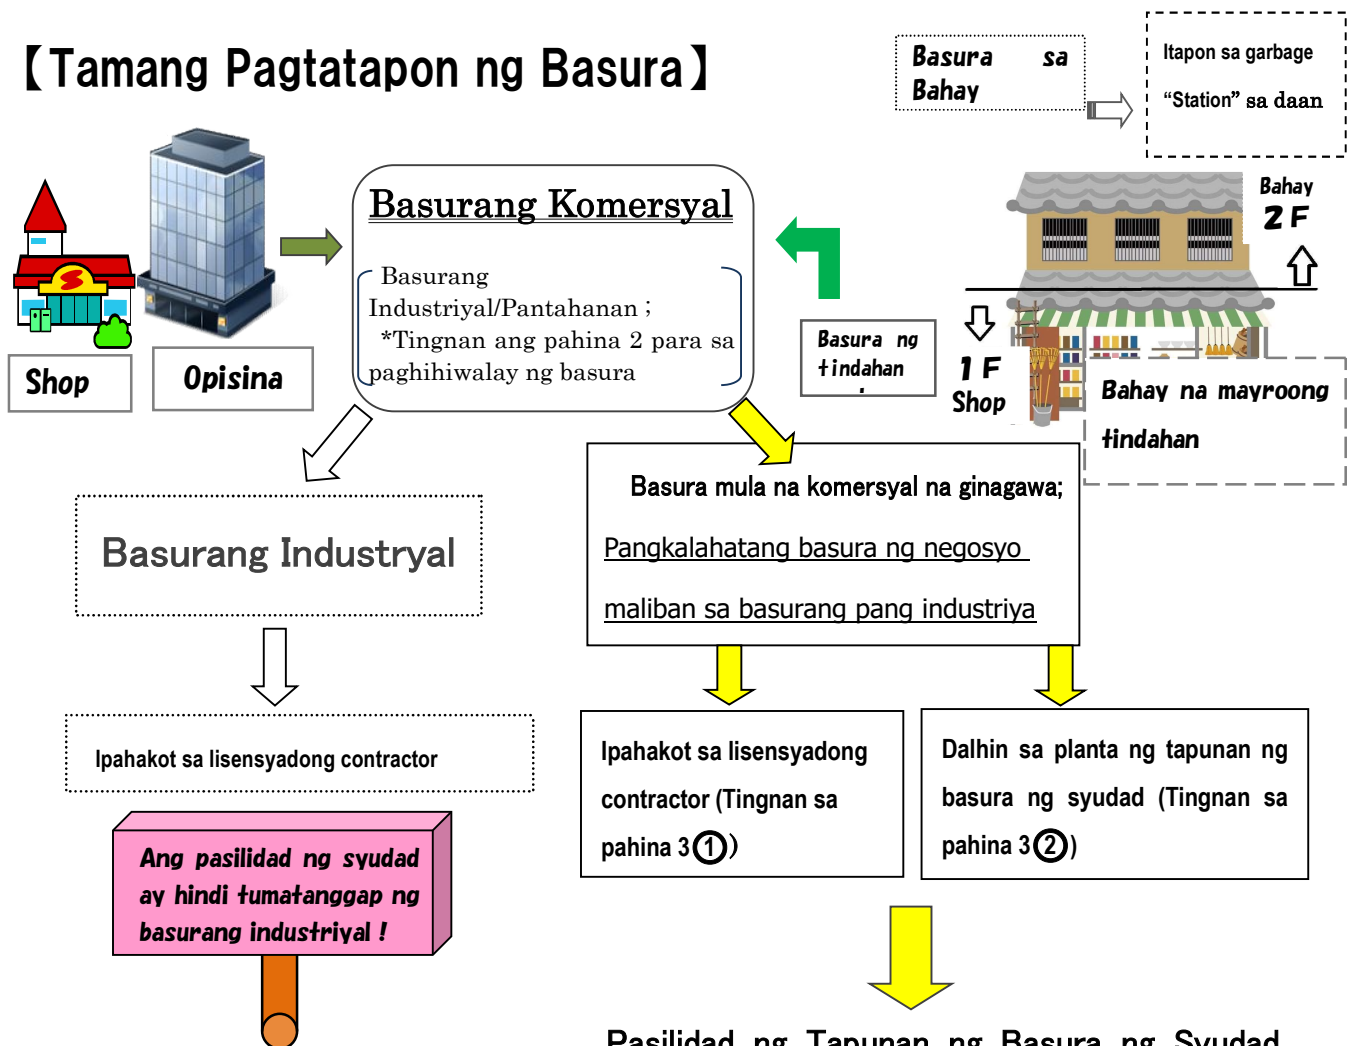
【Tamang Pagtatapon ng Basura】

Basura sa Bahay

Itapon sa garbage "Station" sa daan

Shop

Opisina

Basurang Komersyal

Basurang Industriyal/Pantahanan ; *Tingnan ang pahina 2 para sa paghihiwalay ng basura

Basura ng tindahan

Bahay 2 F

1 F Shop

Bahay na mayroong tindahan

Basurang Industryal

Basura mula na komersyal na ginagawa; Pangkalahatang basura ng negosyo maliban sa basurang pang industriya

Ipahakot sa lisensyadong contractor

Ipahakot sa lisensyadong contractor (Tingnan sa pahina 3①)

Dalhin sa planta ng tapunan ng basura ng syudad (Tingnan sa pahina 3②)

Ang pasilidad ng syudad ay hindi tumatanggap ng basurang industriyal !

Pasilidad ng Tapunan ng Basura ng Syudad